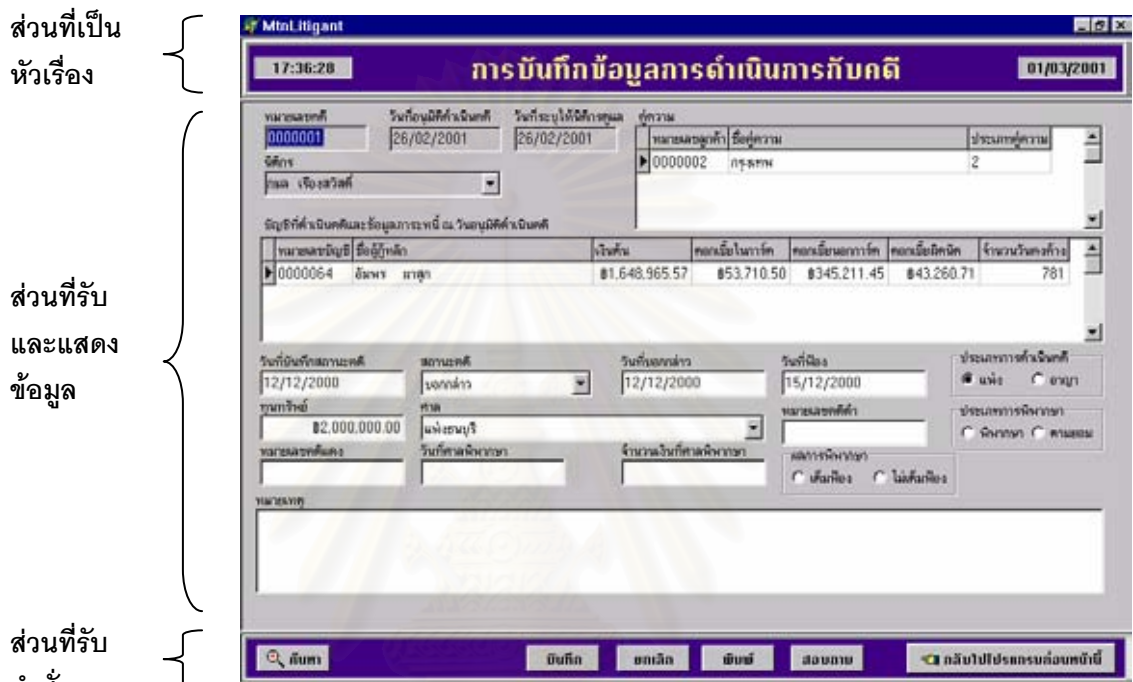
ส่วนที่เป็นหัวเรื่อง

MtnLitigant

17:36:28

การบันทึกข้อมูลการดำเนินการกับคดี

01/03/2001

ส่วนที่รับและแสดงข้อมูล

หมายเลขคดี
0000001

วันที่อนุมัติดำเนินคดี
26/02/2001

วันที่ระบุให้นิติกรดูแล
26/02/2001

คู่ความ

| หมายเลขลูกค้า | ชื่อคู่ความ | ประเภทคู่ความ |
|---|---|---|
| 0000002 | กรุงเทพ | 2 |

นิติกร
กมล เรืองสวัสดิ์

บัญชีที่ดำเนินคดีและข้อมูลภาระหนี้ ณ วันอนุมัติดำเนินคดี

| หมายเลขบัญชี | ชื่อผู้กู้หลัก | เงินต้น | ดอกเบี้ยในการ์ด | ดอกเบี้ยนอกการ์ด | ดอกเบี้ยผิดนัด | จำนวนวันค้างจ่าย |
|---|---|---|---|---|---|---|
| 0000064 | อัมพร มาสุก | ฿1,648,965.57 | ฿53,710.50 | ฿345,211.45 | ฿43,260.71 | 781 |

วันที่บันทึกสถานะคดี
12/12/2000

สถานะคดี
บอกกล่าว

วันที่บอกกล่าว
12/12/2000

วันที่ฟ้อง
15/12/2000

ประเภทการดำเนินคดี
แพ่ง อาญา

ทุนทรัพย์
฿2,000,000.00

ศาล
แพ่งธนบุรี

หมายเลขคดีดำ

ประเภทการพิพากษา
พิพากษา ตามยอม

หมายเลขคดีแดง

วันที่ศาลพิพากษา

จำนวนเงินที่ศาลพิพากษา

ผลการพิพากษา
เต็มฟ้อง ไม่เต็มฟ้อง

หมายเหตุ

ส่วนที่รับคำสั่ง

ค้นหา

บันทึก

ยกเลิก

พิมพ์

สอบถาม

กลับไปโปรแกรมก่อนหน้านี้